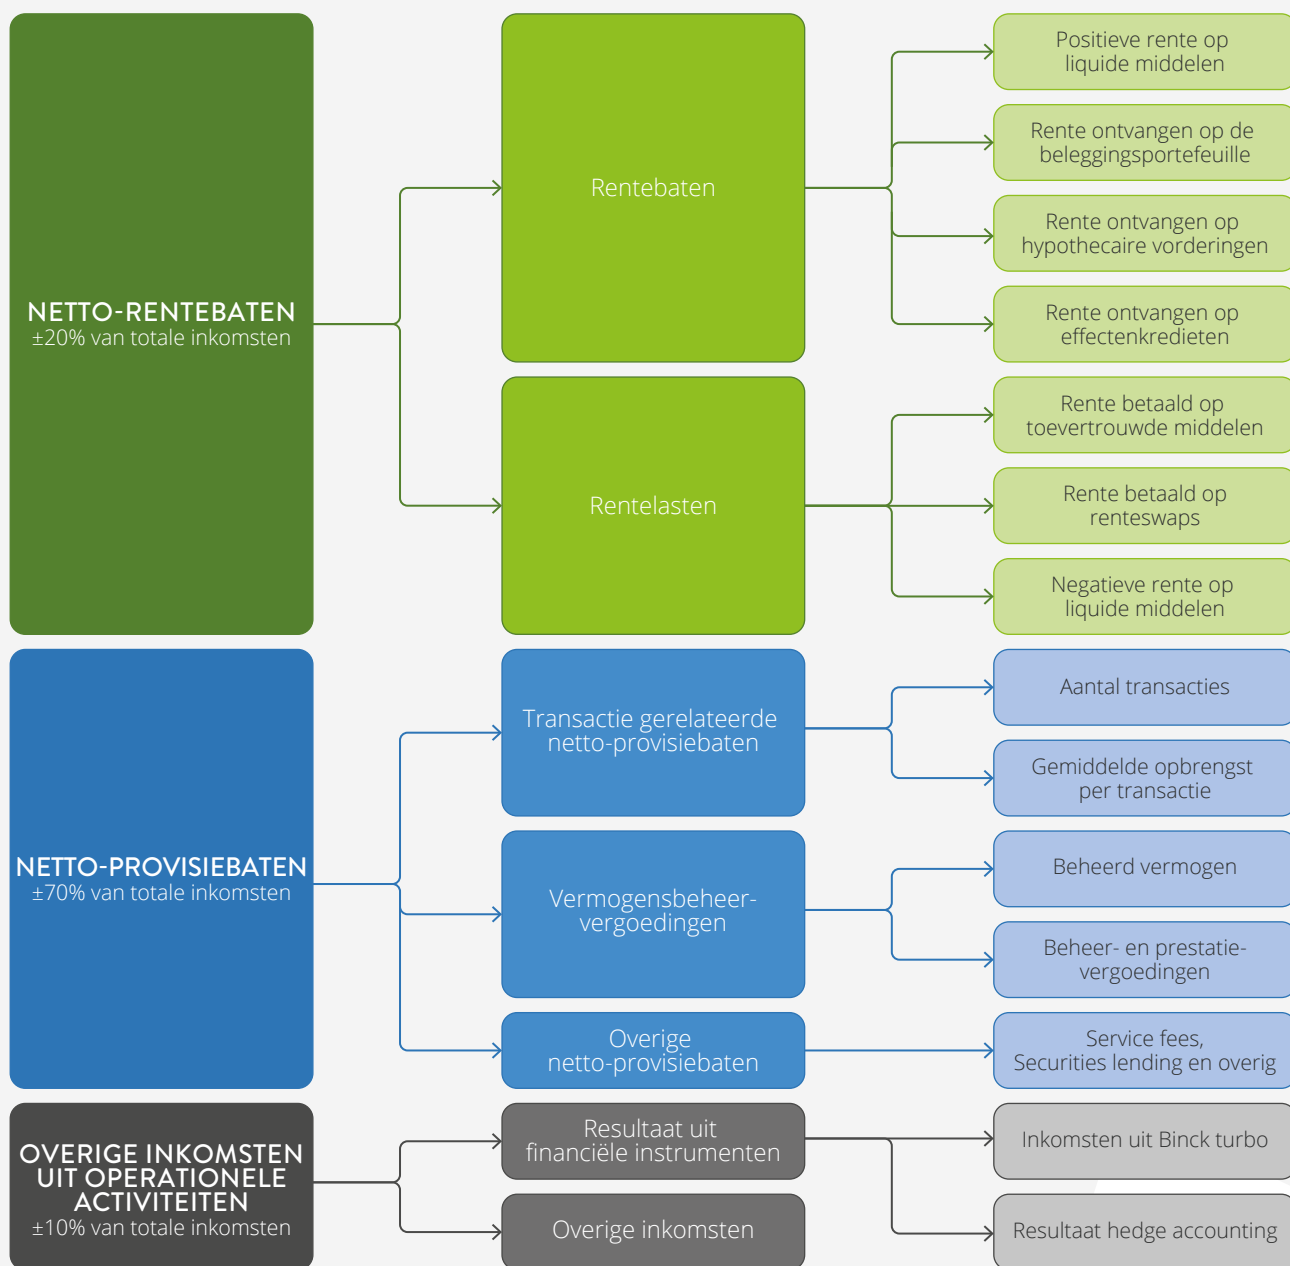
NETTO-RENTEBATEN
±20% van totale inkomsten

Rentebaten

Positieve rente op liquide middelen

Rente ontvangen op de beleggingsportefeuille

Rente ontvangen op hypothecaire vorderingen

Rente ontvangen op effectenkredieten

Rentelasten

Rente betaald op toevertrouwde middelen

Rente betaald op renteswaps

Negatieve rente op liquide middelen

NETTO-PROVISIEBATEN
±70% van totale inkomsten

Transactie gerelateerde netto-provisiebaten

Aantal transacties

Gemiddelde opbrengst per transactie

Vermogensbeheer-vergoedingen

Beheerd vermogen

Beheer- en prestatie-vergoedingen

Overige netto-provisiebaten

Service fees, Securities lending en overig

OVERIGE INKOMSTEN UIT OPERATIONELE ACTIVITEITEN
±10% van totale inkomsten

Resultaat uit financiële instrumenten

Inkomsten uit Binck turbo

Overige inkomsten

Resultaat hedge accounting